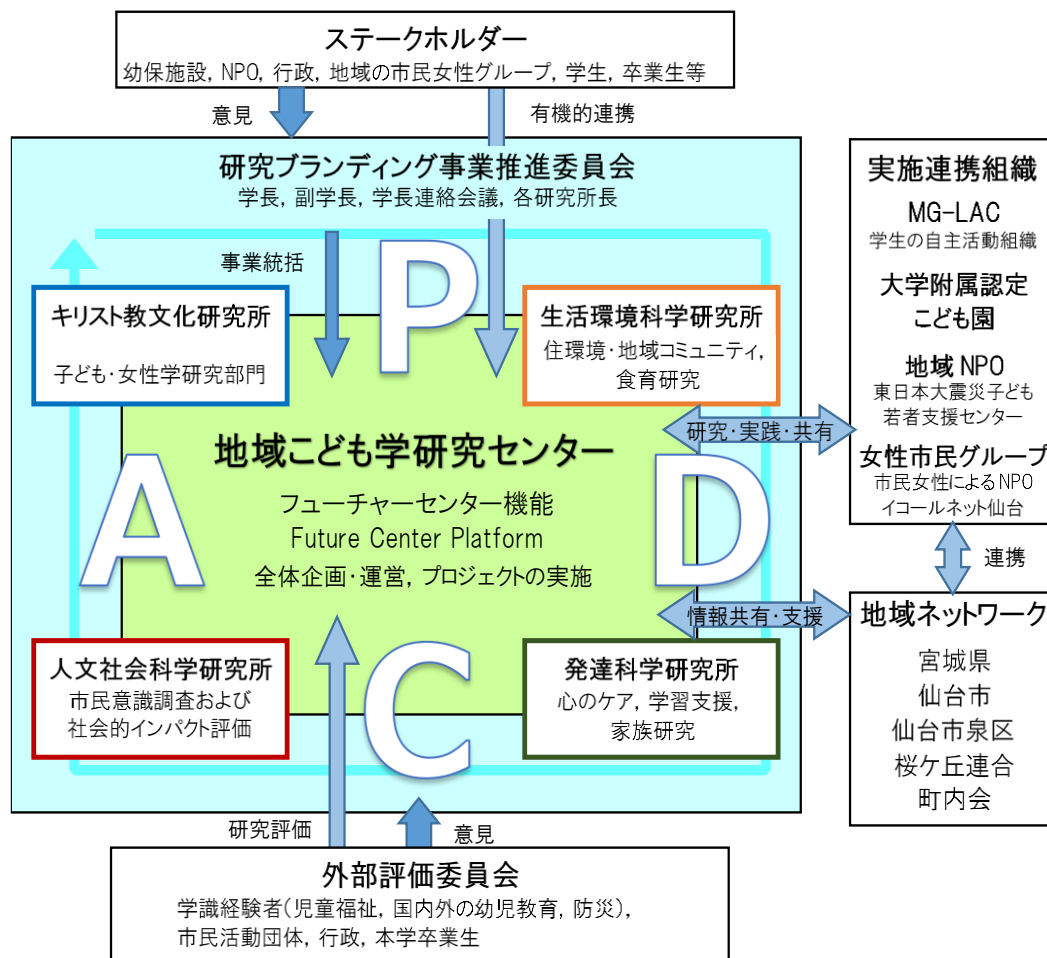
ステークホルダー
幼保施設, NPO, 行政, 地域の市民女性グループ, 学生, 卒業生等

意見

有機的連携

研究ブランディング事業推進委員会
学長, 副学長, 学長連絡会議, 各研究所長

事業統括

P

キリスト教文化研究所
子ども・女性学研究部門

生活環境科学研究所
住環境・地域コミュニティ, 食育研究

地域こども学研究センター
フューチャーセンター機能
Future Center Platform
全体企画・運営, プロジェクトの実施

A

D

研究・実践・共有

情報共有・支援

人文社会科学研究所
市民意識調査および社会的インパクト評価

C

発達科学研究所
心のケア, 学習支援, 家族研究

実施連携組織
MG-LAC
学生の自主活動組織
大学附属認定こども園
地域NPO
東日本大震災子ども若者支援センター
女性市民グループ
市民女性によるNPO
イコールネット仙台

連携

地域ネットワーク
宮城県
仙台市
仙台市泉区
桜ケ丘連合
町内会

研究評価

意見

外部評価委員会
学識経験者(児童福祉, 国内外の幼児教育, 防災),
市民活動団体, 行政, 本学卒業生